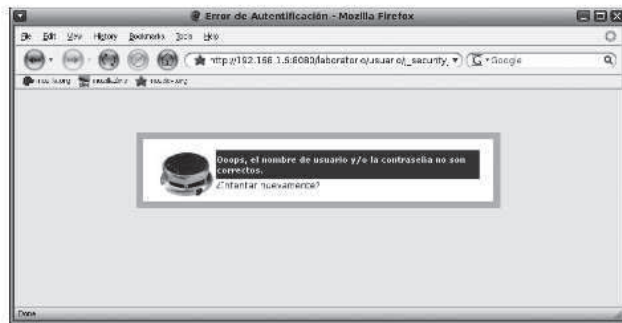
Error de Autentificación - Mozilla Firefox

File Edit View History Bookmarks Tools Help

http://192.168.1.5:8080/laboratorio/usuario/j_security_

Google

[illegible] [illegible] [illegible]

Oops, el nombre de usuario y/o la contraseña no son correctos.
¿Intentar nuevamente?

Done